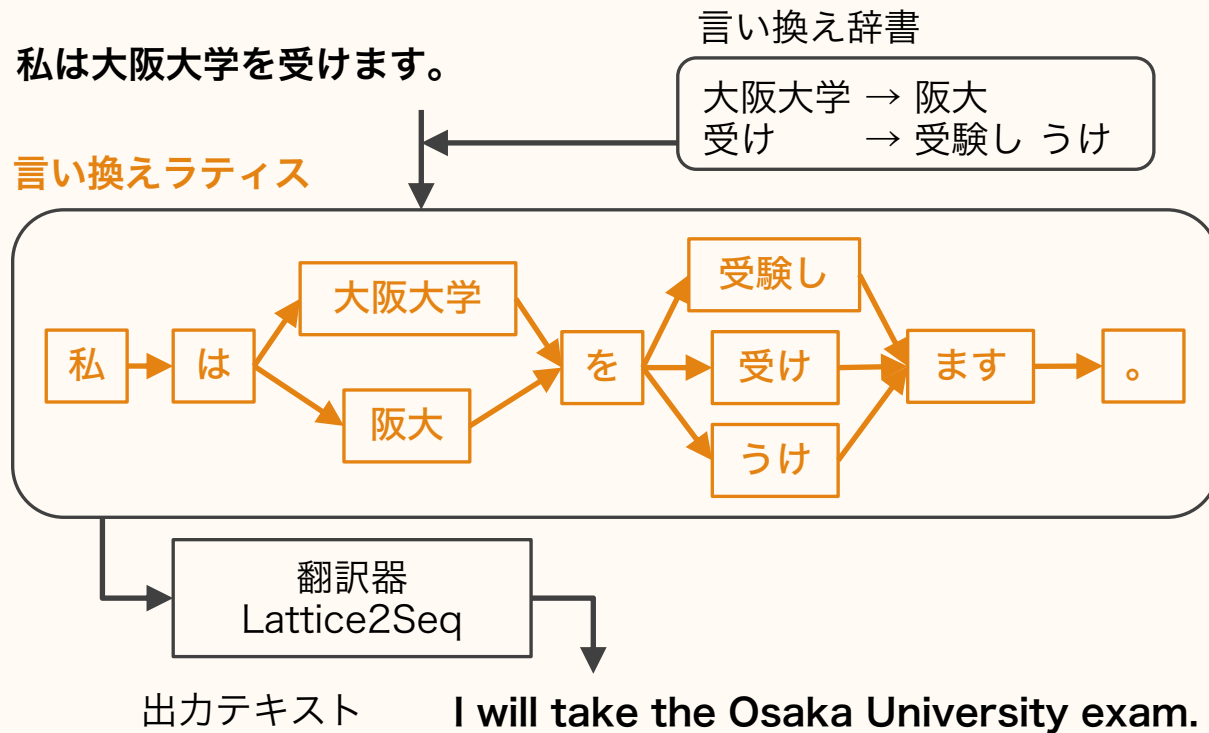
言い換え辞書

私は大阪大学を受けます。

大阪大学 → 阪大
受け → 受験し うけ

言い換えラティス

私

は

大阪大学

阪大

を

受験し

受け

うけ

ます

。

翻訳器
Lattice2Seq

出力テキスト

I will take the Osaka University exam.